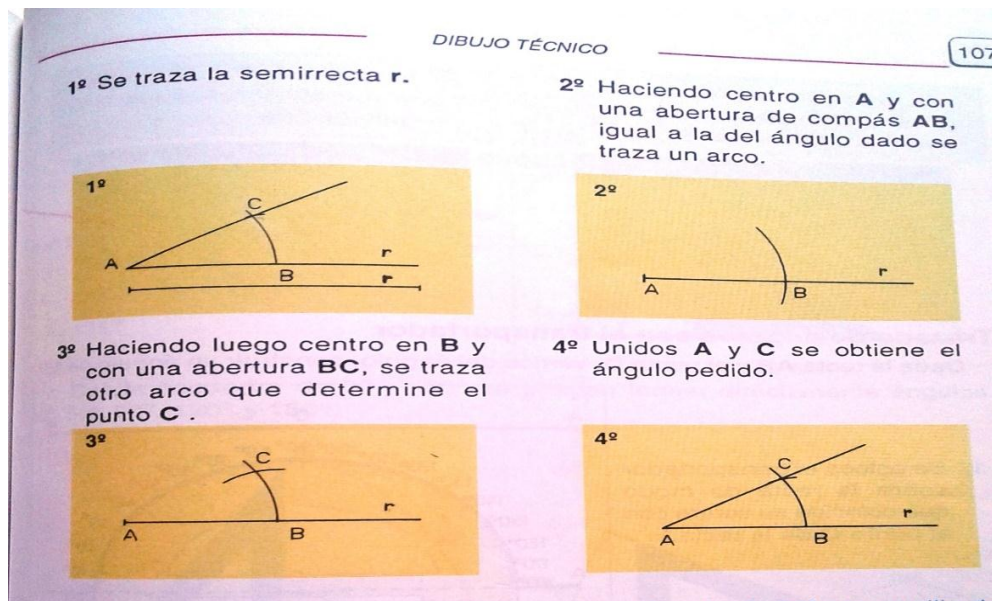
DIBUJO TÉCNICO

107

1º Se traza la semirrecta **r**.

2º Haciendo centro en **A** y con una abertura de compás **AB**, igual a la del ángulo dado se traza un arco.

1º

C

A

B

r

r

2º

r

A

B

3º Haciendo luego centro en **B** y con una abertura **BC**, se traza otro arco que determine el punto **C** .

4º Unidos **A** y **C** se obtiene el ángulo pedido.

3º

C

r

A

B

4º

C

r

A

B